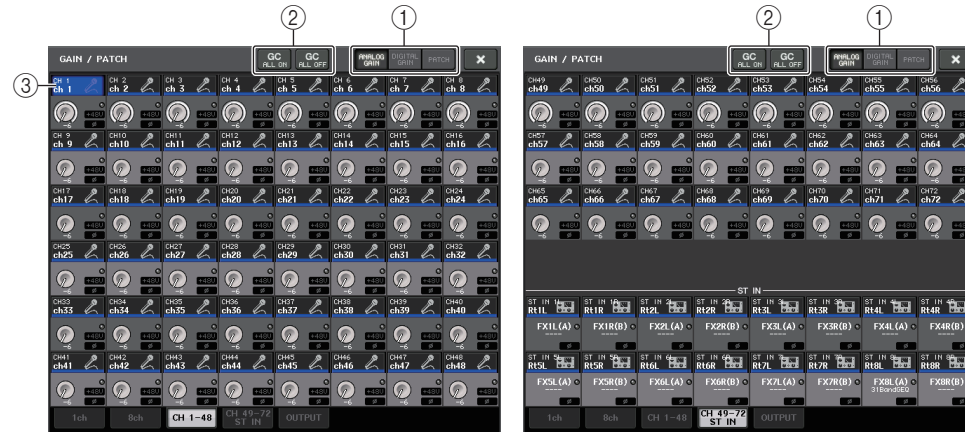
②
①
③
GAIN / PATCH
GC ALL ON
GC ALL OFF
ANALOG GAIN
DIGITAL GAIN
PATCH

CH 1 ch 1
CH 2 ch 2
CH 3 ch 3
CH 4 ch 4
CH 5 ch 5
CH 6 ch 6
CH 7 ch 7
CH 8 ch 8
CH 9 ch 9
CH10 ch10
CH11 ch11
CH12 ch12
CH13 ch13
CH14 ch14
CH15 ch15
CH16 ch16
CH17 ch17
CH18 ch18
CH19 ch19
CH20 ch20
CH21 ch21
CH22 ch22
CH23 ch23
CH24 ch24
CH25 ch25
CH26 ch26
CH27 ch27
CH28 ch28
CH29 ch29
CH30 ch30
CH31 ch31
CH32 ch32
CH33 ch33
CH34 ch34
CH35 ch35
CH36 ch36
CH37 ch37
CH38 ch38
CH39 ch39
CH40 ch40
CH41 ch41
CH42 ch42
CH43 ch43
CH44 ch44
CH45 ch45
CH46 ch46
CH47 ch47
CH48 ch48
1ch
8ch
CH 1-48
CH 49-72 ST IN
OUTPUT

②
①
GAIN / PATCH
GC ALL ON
GC ALL OFF
ANALOG GAIN
DIGITAL GAIN
PATCH

CH49 ch49
CH50 ch50
CH51 ch51
CH52 ch52
CH53 ch53
CH54 ch54
CH55 ch55
CH56 ch56
CH57 ch57
CH58 ch58
CH59 ch59
CH60 ch60
CH61 ch61
CH62 ch62
CH63 ch63
CH64 ch64
CH65 ch65
CH66 ch66
CH67 ch67
CH68 ch68
CH69 ch69
CH70 ch70
CH71 ch71
CH72 ch72
ST IN
ST IN 1L Rt1L
ST IN 1R Rt1R
ST IN 2L Rt2L
ST IN 2R Rt2R
ST IN 3L Rt3L
ST IN 3R Rt3R
ST IN 4L Rt4L
ST IN 4R Rt4R
FX1L(A)
FX1R(B)
FX2L(A)
FX2R(B)
FX3L(A)
FX3R(B)
FX4L(A)
FX4R(B)
ST IN 5L Rt5L
ST IN 5R Rt5R
ST IN 6L Rt6L
ST IN 6R Rt6R
ST IN 7L Rt7L
ST IN 7R Rt7R
ST IN 8L Rt8L
ST IN 8R Rt8R
FX5L(A)
FX5R(B)
FX6L(A)
FX6R(B)
FX7L(A)
FX7R(B)
FX8L(A) 31BandGEQ
FX8R(B)
1ch
8ch
CH 1-48
CH 49-72 ST IN
OUTPUT